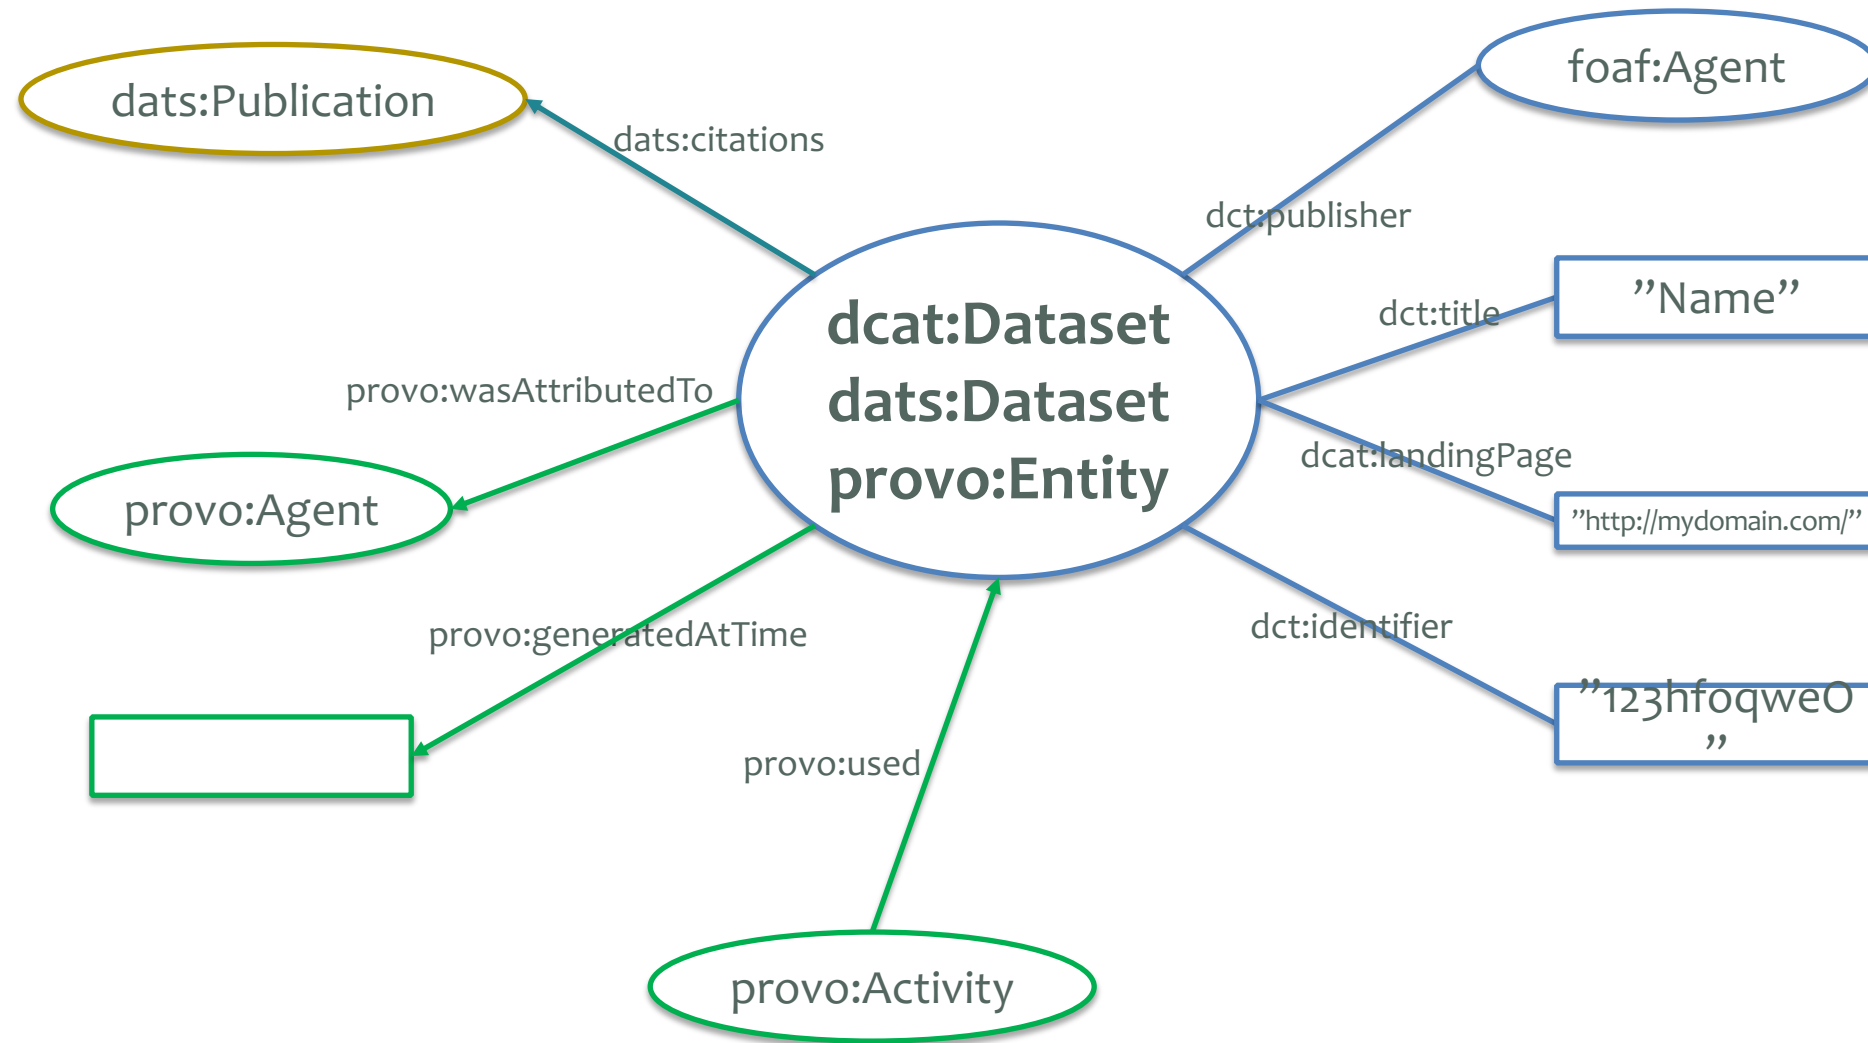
dats:Publication

dats:citations

foaf:Agent

dct:publisher

dcat:Dataset
dats:Dataset
provo:Entity

dct:title

"Name"

provo:wasAttributedTo

dcat:landingPage

"http://mydomain.com/"

provo:Agent

provo:generatedAtTime

dct:identifier

"123hfoqweO"

provo:used

provo:Activity